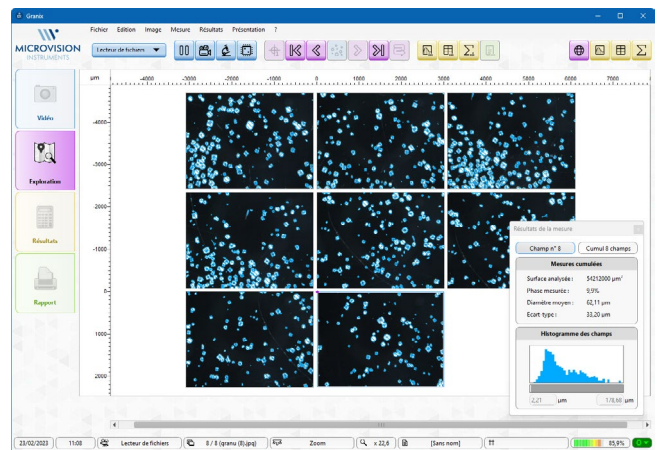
Granix

Fichier Edition Image Mesure Résultats Présentation ?

MICROVISION INSTRUMENTS

Lecteur de fichiers

Vidéo

Exploration

Résultats

Rapport

µm -4000 -3000 -2000 -1000 0 1000 2000 3000 4000 5000 6000 7000

-4000 -3000 -2000 -1000 0 1000 2000

Résultats de la mesure

Champ n° 8

Cumul 8 champs

Mesures cumulées

Surface analysée : 54212000 µm²

Phase mesurée : 9,9%

Diamètre moyen : 62,11 µm

Ecart type : 33,20 µm

Histogramme des champs

2,21 µm 178,66 µm

23/02/2023 11:08 Lecteur de fichiers 8 / 8 (granu (8).jpg) Zoom x 22,6 [Sans nom] 85,9%